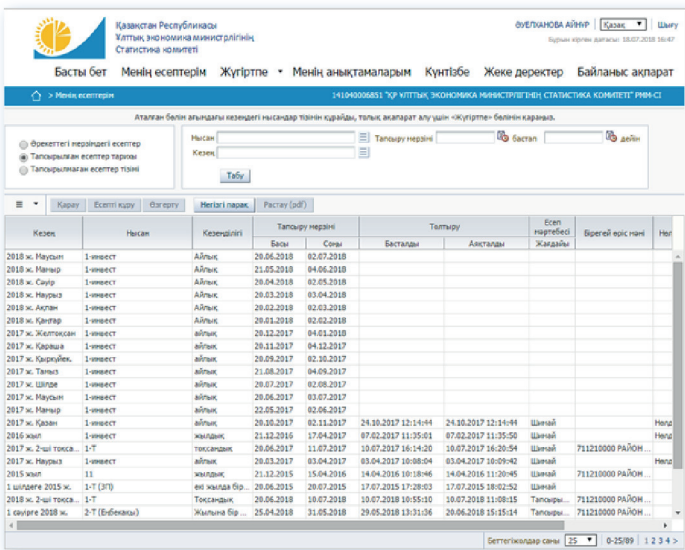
Қазақстан Республикасы
Ұлттық экономика министрлігінің
Статистика комитеті

ӘУЕЛХАНОВА АЙНҰР | Қазақ ▼ | Шығу
Бұрын кірген датасы: 18.07.2018 16:07

Басты бет Менің есептерім Жөнелту ▼ Менің анықтамаларым Күнтізбе Жеке деректер Байланыс ақпарат

⌂ > Менің есептерім 141040006851 "ҚР ҰЛТТЫҚ ЭКОНОМИКА МИНИСТРЛІГІНІҢ СТАТИСТИКА КОМИТЕТІ" РММ-СІ

Аталған белгі ағындағы кезеңдегі нысандар тізімін құрайды, толық ақпарат алу үшін «Жөнелту» белгісін басыңыз.

Әрекеттегі мерзімдегі есептер
Тапсырылған есептер тарихы
Тапсырылмаған есептер тізімі

Нысан
Кезең
Тапсыру мерзімі бастап дейін
Табу

≡ ▼ Қарау Есепті құру Өзгерту Негізгі парақ Растау (pdf)

| Кезең | Нысан | Кезеңділігі | Тапсыру мерзімі Басы | Тапсыру мерзімі Соңы | Толтыру Басталды | Толтыру Аяқталды | Есеп мәртебесі Жағдайы | Бірегей өріс мәні | Нег |
|---|---|---|---|---|---|---|---|---|---|
| 2018 ж. Маусым | 1-инвест | Айлық | 20.06.2018 | 02.07.2018 | | | | | |
| 2018 ж. Мамыр | 1-инвест | Айлық | 21.05.2018 | 04.06.2018 | | | | | |
| 2018 ж. Сәуір | 1-инвест | Айлық | 20.04.2018 | 02.05.2018 | | | | | |
| 2018 ж. Наурыз | 1-инвест | Айлық | 20.03.2018 | 03.04.2018 | | | | | |
| 2018 ж. Ақпан | 1-инвест | Айлық | 20.02.2018 | 02.03.2018 | | | | | |
| 2018 ж. Қаңтар | 1-инвест | Айлық | 20.01.2018 | 02.02.2018 | | | | | |
| 2017 ж. Желтоқсан | 1-инвест | айлық | 20.12.2017 | 04.01.2018 | | | | | |
| 2017 ж. Қараша | 1-инвест | айлық | 20.11.2017 | 04.12.2017 | | | | | |
| 2017 ж. Қыркүйек | 1-инвест | айлық | 20.09.2017 | 02.10.2017 | | | | | |
| 2017 ж. Тамыз | 1-инвест | айлық | 21.08.2017 | 04.09.2017 | | | | | |
| 2017 ж. Шілде | 1-инвест | айлық | 20.07.2017 | 02.08.2017 | | | | | |
| 2017 ж. Маусым | 1-инвест | айлық | 20.06.2017 | 03.07.2017 | | | | | |
| 2017 ж. Мамыр | 1-инвест | айлық | 22.05.2017 | 02.06.2017 | | | | | |
| 2017 ж. Қазан | 1-инвест | айлық | 20.10.2017 | 02.11.2017 | 24.10.2017 12:14:44 | 24.10.2017 12:14:44 | Шикай | | Нөлд |
| 2016 жыл | 1-инвест | жылдық | 21.12.2016 | 17.04.2017 | 07.02.2017 11:35:01 | 07.02.2017 11:35:50 | Шикай | | Нөлд |
| 2017 ж. 2-ші тоқса... | 1-Т | тоқсандық | 20.06.2017 | 11.07.2017 | 10.07.2017 16:14:20 | 10.07.2017 16:20:54 | Шикай | 711210000 РАЙОН ... | |
| 2017 ж. Наурыз | 1-инвест | айлық | 20.03.2017 | 03.04.2017 | 03.04.2017 10:08:04 | 03.04.2017 10:09:42 | Шикай | | Нөлд |
| 2015 жыл | 11 | жылдық | 21.12.2015 | 15.04.2016 | 14.04.2016 10:18:46 | 14.04.2016 11:20:45 | Шикай | 711210000 РАЙОН ... | |
| 1 шілдеге 2015 ж. | 1-Т (ЗП) | екі жылда бір... | 20.06.2015 | 20.07.2015 | 17.07.2015 17:28:03 | 17.07.2015 18:02:52 | Шикай | | |
| 2018 ж. 2-ші тоқса... | 1-Т | Тоқсандық | 20.06.2018 | 10.07.2018 | 10.07.2018 10:55:10 | 10.07.2018 11:08:15 | Тапсыры... | 711210000 РАЙОН ... | |
| 1 сәуірге 2018 ж. | 2-Т (Енбекақы) | Жылына бір... | 25.04.2018 | 31.05.2018 | 29.05.2018 13:31:36 | 29.05.2018 15:15:14 | Тапсыры... | 711210000 РАЙОН ... | |

Беттегі жолдар саны 25 ▼ 0-25/89 1 2 3 4 >